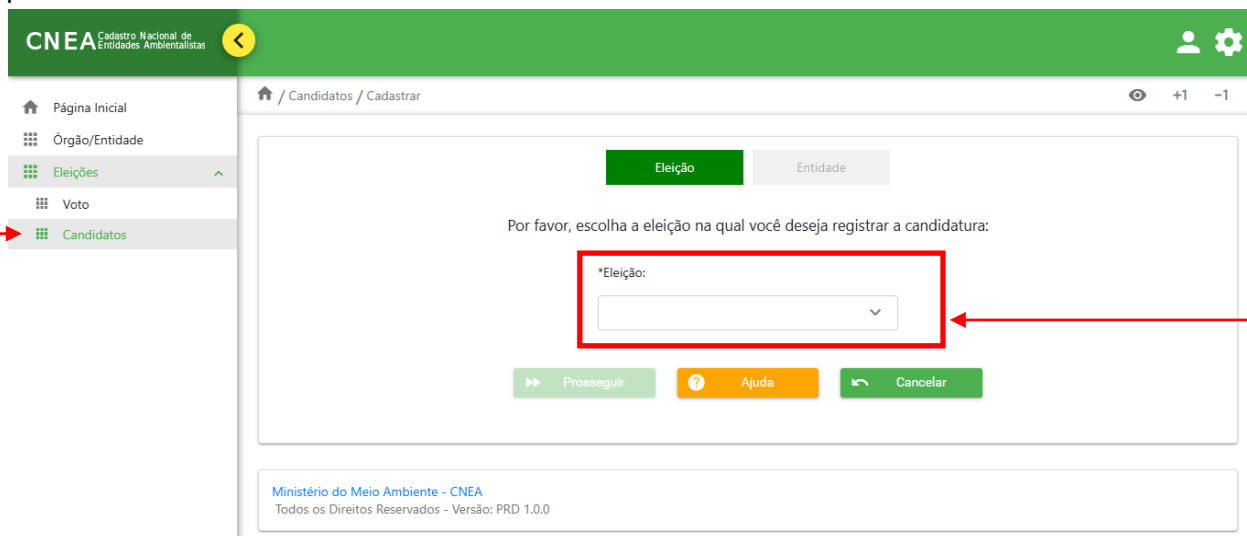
CNEA Cadastro Nacional de Entidades Ambientalistas

Página Inicial
Órgão/Entidade
Eleições
Voto
Candidatos

/ Candidatos / Cadastrar

+1 −1

Eleição
Entidade

Por favor, escolha a eleição na qual você deseja registrar a candidatura:

*Eleição:

Prosseguir
Ajuda
Cancelar

Ministério do Meio Ambiente - CNEA
Todos os Direitos Reservados - Versão: PRD 1.0.0